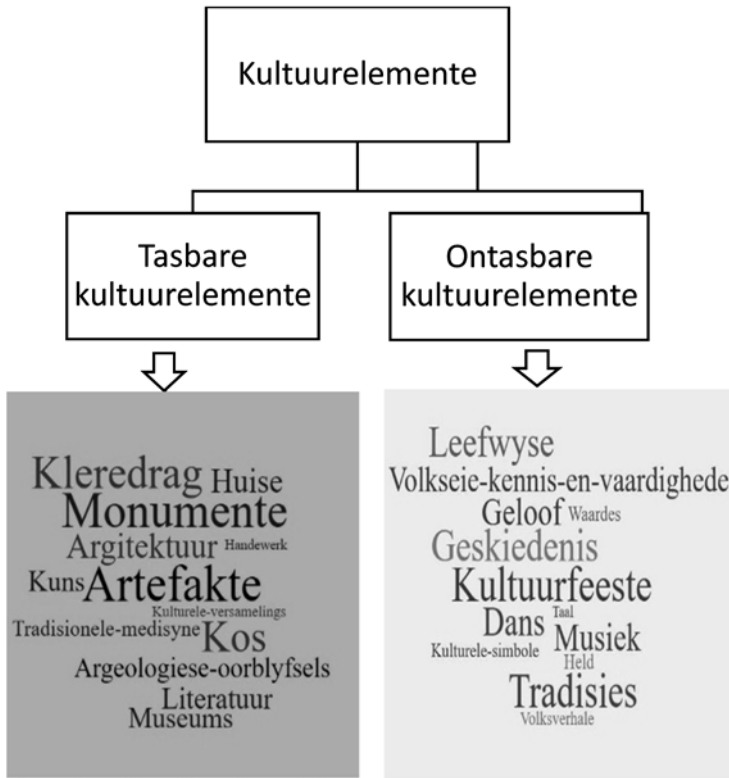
Kultuurelemente

Tasbare kultuurelemente

Ontasbare kultuurelemente

Kleredrag Huise
Monumente
Argitektuur Handewerk
Kuns Artefakte
Kulturele-versamelings
Tradisionele-medisyne Kos
Argeologiese-oorblyfsels
Literatuur
Museums

Leefwyse
Volkseie-kennis-en-vaardighede
Geloof Waardes
Geskiedenis
Kultuurfeeste
Dans Taal
Kulturele-simbole Musiek
Held
Tradisies
Volksverhale